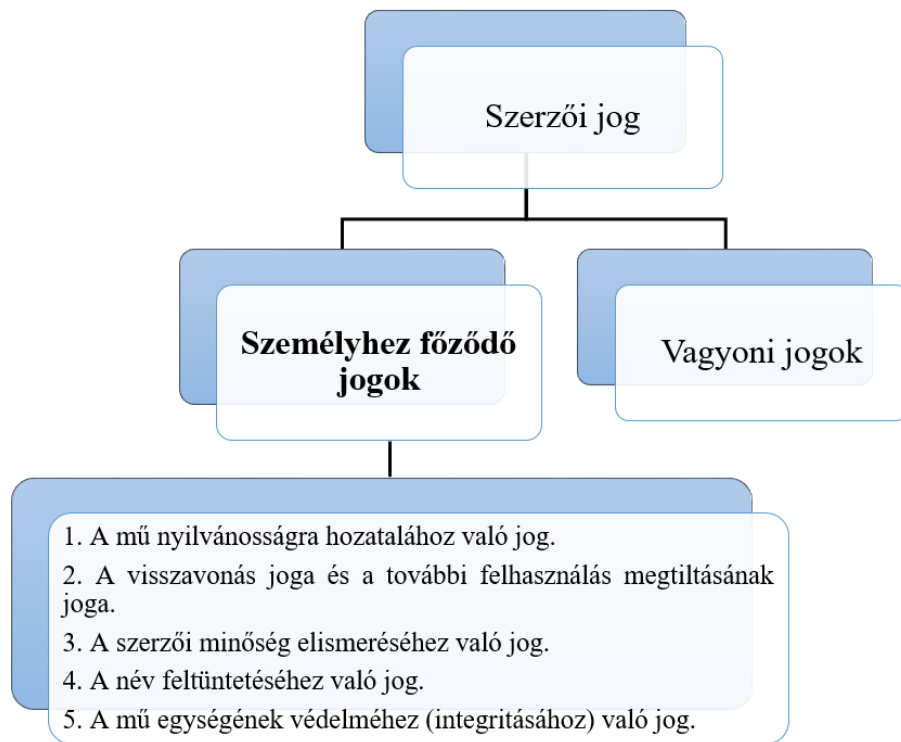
Szerzői jog

Személyhez fűződő jogok

Vagyoni jogok

1. A mű nyilvánosságra hozatalához való jog.

2. A visszavonás joga és a további felhasználás megtiltásának joga.

3. A szerzői minőség elismeréséhez való jog.

4. A név feltüntetéséhez való jog.

5. A mű egységének védelméhez (integritásához) való jog.